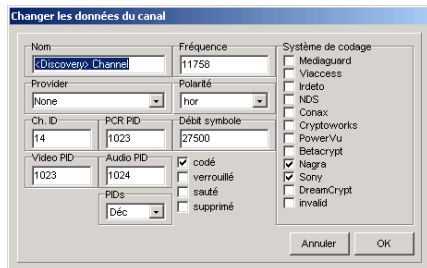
Changer les données du canal

Nom
<Discovery> Channel

Fréquence
11758

Provider
None

Polarité
hor

Ch. ID
14

PCR PID
1023

Débit symbole
27500

Video PID
1023

Audio PID
1024

PIDs
Déc

codé
verrouillé
sauté
supprimé

Système de codage
Mediaguard
Viaccess
Irdeto
NDS
Conax
Cryptoworks
PowerVu
Betacrypt
Nagra
Sony
DreamCrypt
invalid

Annuler
OK